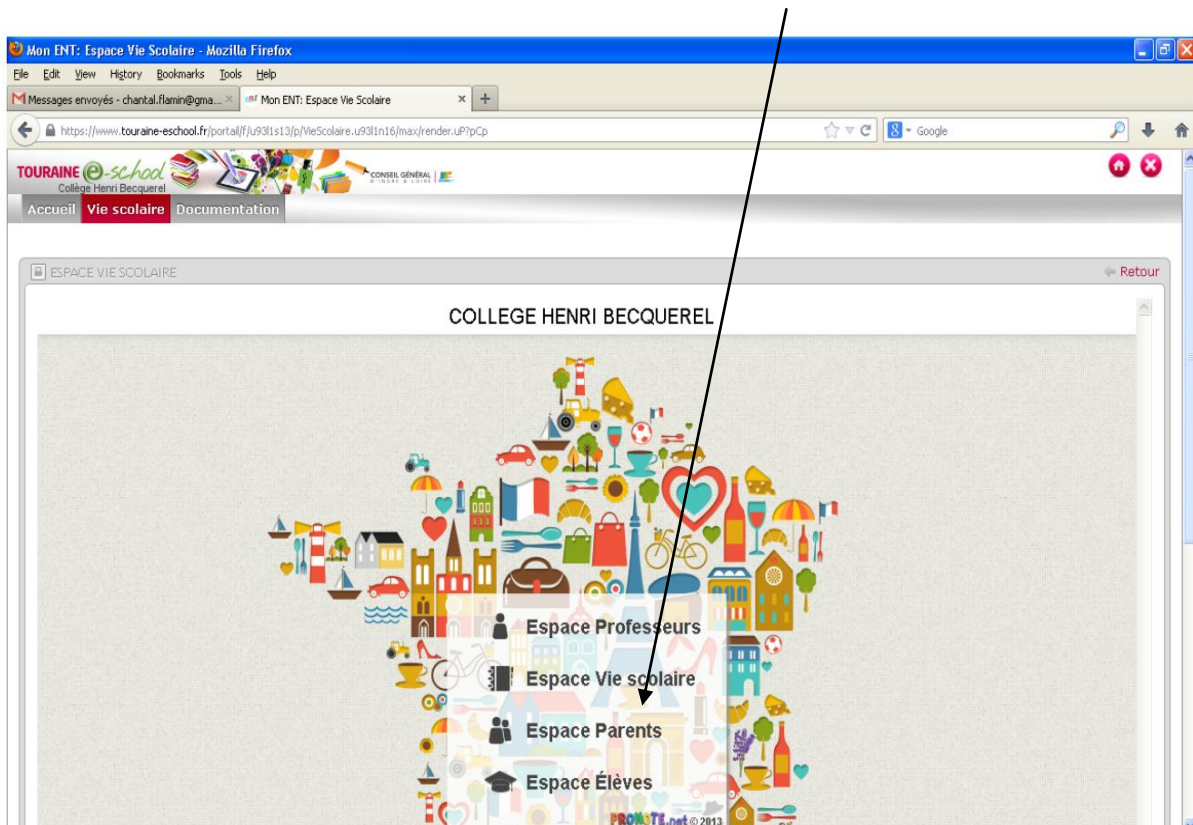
Mon ENT: Espace Vie Scolaire - Mozilla Firefox

File Edit View History Bookmarks Tools Help

Messages envoyés - chantal.flamin@gma... ×

Mon ENT: Espace Vie Scolaire ×

https://www.touraine-eschool.fr/portail/f/u93l1s13/p/VieScolaire.u93l1n16/max/render.uP?pCp

Google

TOURAINE e-school
Collège Henri Becquerel

CONSEIL GÉNÉRAL

Accueil Vie scolaire Documentation

ESPACE VIE SCOLAIRE

Retour

COLLEGE HENRI BECQUEREL

Espace Professeurs

Espace Vie scolaire

Espace Parents

Espace Élèves

PRONOTE.net © 2013